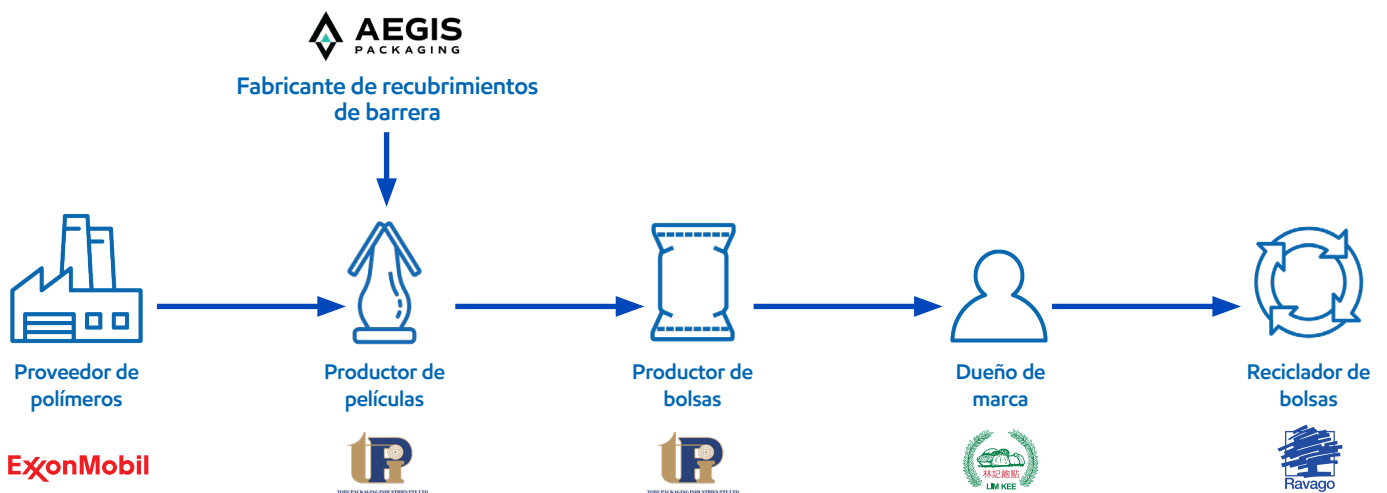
AEGIS
PACKAGING

Fabricante de recubrimientos de barrera

Proveedor de polímeros

ExxonMobil

Productor de películas

TOHU PACKAGING INDUSTRIES PTE LTD

Productor de bolsas

TOHU PACKAGING INDUSTRIES PTE LTD

Dueño de marca

林記飽點
LIM KEE

Reciclador de bolsas

Ravago